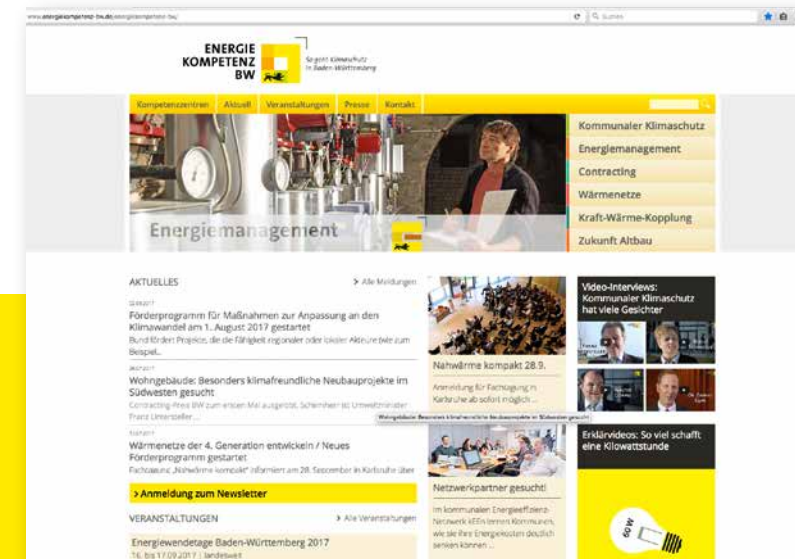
www.energiekompetenz-bw.de/energiekompetenz-bw/

Suchen

ENERGIE KOMPETENZ BW

So geht Klimaschutz in Baden-Württemberg

Kompetenzzentren | Aktuell | Veranstaltungen | Presse | Kontakt

Kommunaler Klimaschutz
Energiemanagement
Contracting
Wärmenetze
Kraft-Wärme-Kopplung
Zukunft Altbau

Energiemanagement

AKTUELLES
> Alle Meldungen

12.06.2017
Förderprogramm für Maßnahmen zur Anpassung an den Klimawandel am 1. August 2017 gestartet
Bund fördert Projekte, die die Fähigkeit regionaler oder lokaler Akteure (wie zum Beispiel...

26.07.2017
Wohngebäude: Besonders klimafreundliche Neubauprojekte im Südwesten gesucht
Contracting-Preis BW zum ersten Mal ausgelobt. Schirmherr ist Umweltminister Franz Untersteller...

Wohngebäude: Besonders klimafreundliche Neubauprojekte im Südwesten gesucht

13.07.2017
Wärmenetze der 4. Generation entwickeln / Neues Förderprogramm gestartet
Fachtagung „Nahwärme kompakt" informiert am 28. September in Karlsruhe über

> Anmeldung zum Newsletter

VERANSTALTUNGEN
> Alle Veranstaltungen

Energiewendetage Baden-Württemberg 2017
16. bis 17.09.2017 | landesweit

Nahwärme kompakt 28.9.
Anmeldung für Fachtagung in Karlsruhe ab sofort möglich ...

Netzwerkpartner gesucht!
Im kommunalen Energieeffizienz-Netzwerk KEEN lernen Kommunen, wie sie ihre Energiekosten deutlich senken können ...

Video-Interviews: Kommunaler Klimaschutz hat viele Gesichter

Erklärvideos: So viel schafft eine Kilowattstunde

60 W